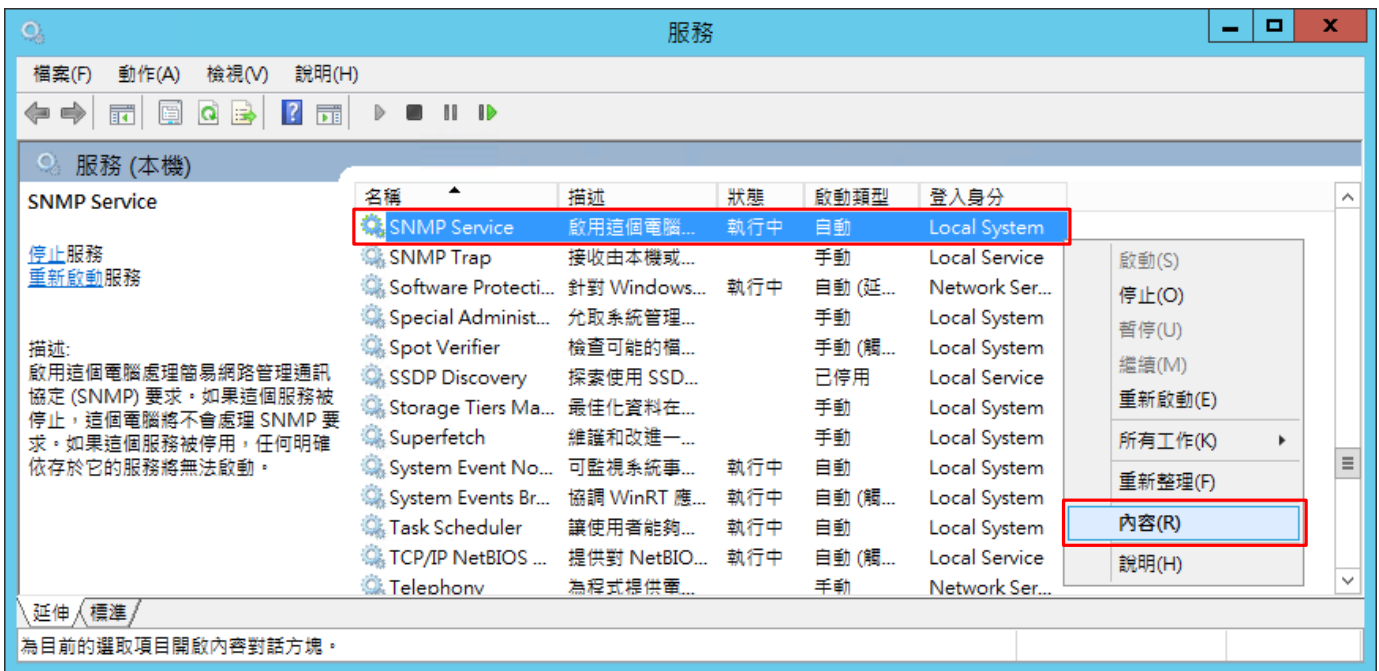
服務

檔案(F) 動作(A) 檢視(V) 說明(H)

服務 (本機)

SNMP Service

停止服務
重新啟動服務

描述:
啟用這個電腦處理簡易網路管理通訊協定 (SNMP) 要求。如果這個服務被停止，這個電腦將不會處理 SNMP 要求。如果這個服務被停用，任何明確依存於它的服務將無法啟動。

| 名稱 | 描述 | 狀態 | 啟動類型 | 登入身分 |
|---|---|---|---|---|
| SNMP Service | 啟用這個電腦... | 執行中 | 自動 | Local System |
| SNMP Trap | 接收由本機或... | | 手動 | Local Service |
| Software Protecti... | 針對 Windows... | 執行中 | 自動 (延... | Network Ser... |
| Special Administ... | 允取系統管理... | | 手動 | Local System |
| Spot Verifier | 檢查可能的檔... | | 手動 (觸... | Local System |
| SSDP Discovery | 探索使用 SSD... | | 已停用 | Local Service |
| Storage Tiers Ma... | 最佳化資料在... | | 手動 | Local System |
| Superfetch | 維護和改進一... | | 手動 | Local System |
| System Event No... | 可監視系統事... | 執行中 | 自動 | Local System |
| System Events Br... | 協調 WinRT 應... | 執行中 | 自動 (觸... | Local System |
| Task Scheduler | 讓使用者能夠... | 執行中 | 自動 | Local System |
| TCP/IP NetBIOS ... | 提供對 NetBIO... | 執行中 | 自動 (觸... | Local Service |
| Telephony | 為程式提供電... | | 手動 | Network Ser... |

啟動(S)
停止(O)
暫停(U)
繼續(M)
重新啟動(E)
所有工作(K)
重新整理(F)
內容(R)
說明(H)

延伸 標準

為目前的選取項目開啟內容對話方塊。